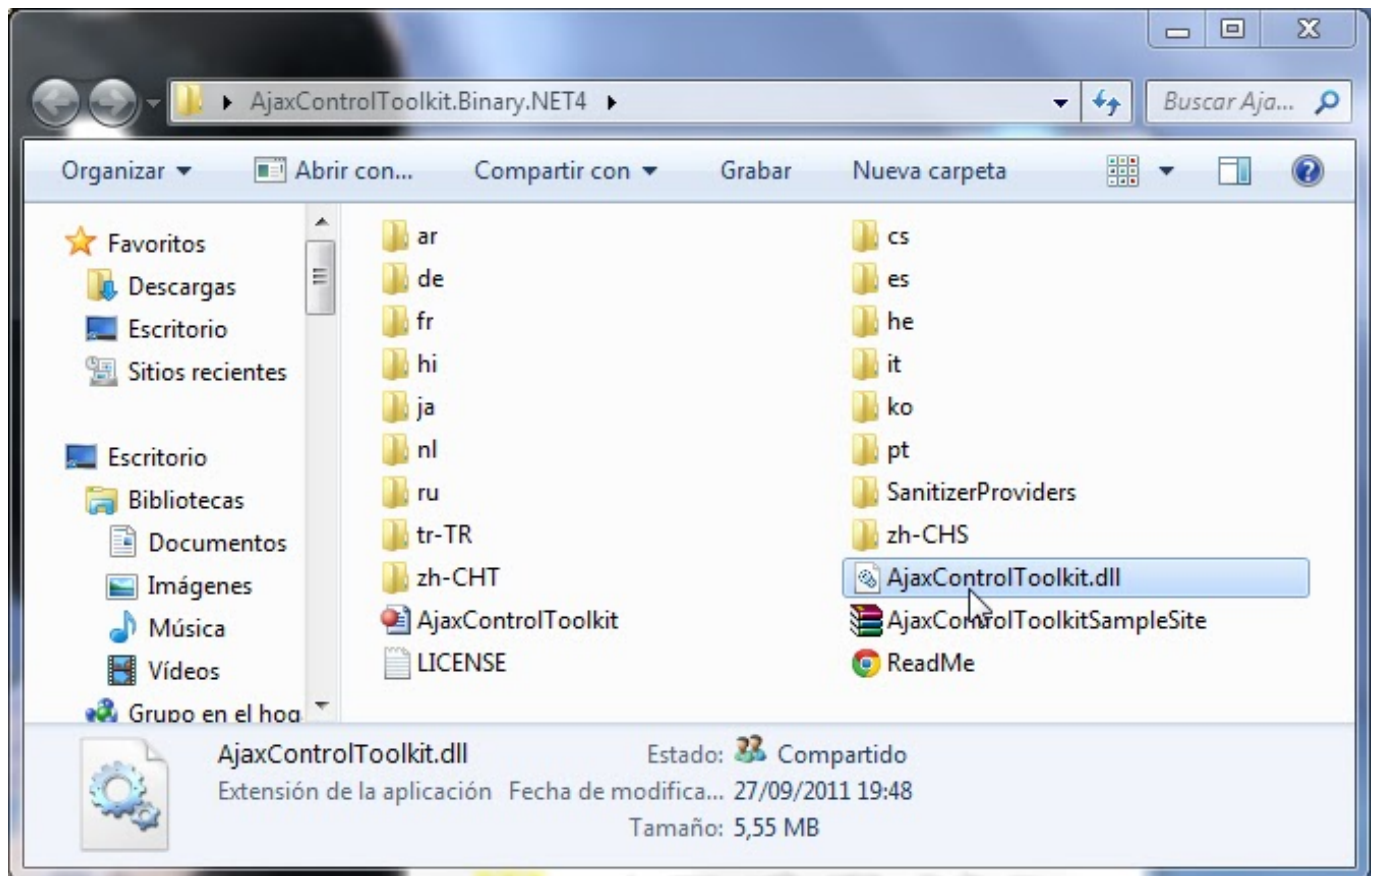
AjaxControlToolkit.Binary.NET4

Buscar Aja...

Organizar ▾ Abrir con... Compartir con ▾ Grabar Nueva carpeta

Favoritos
Descargas
Escritorio
Sitios recientes

Escritorio
Bibliotecas
Documentos
Imágenes
Música
Vídeos
Grupo en el hog

ar
de
fr
hi
ja
nl
ru
tr-TR
zh-CHT
AjaxControlToolkit
LICENSE

cs
es
he
it
ko
pt
SanitizerProviders
zh-CHS
AjaxControlToolkit.dll
AjaxControlToolkitSampleSite
ReadMe

AjaxControlToolkit.dll
Extensión de la aplicación
Estado: Compartido
Fecha de modifica... 27/09/2011 19:48
Tamaño: 5,55 MB